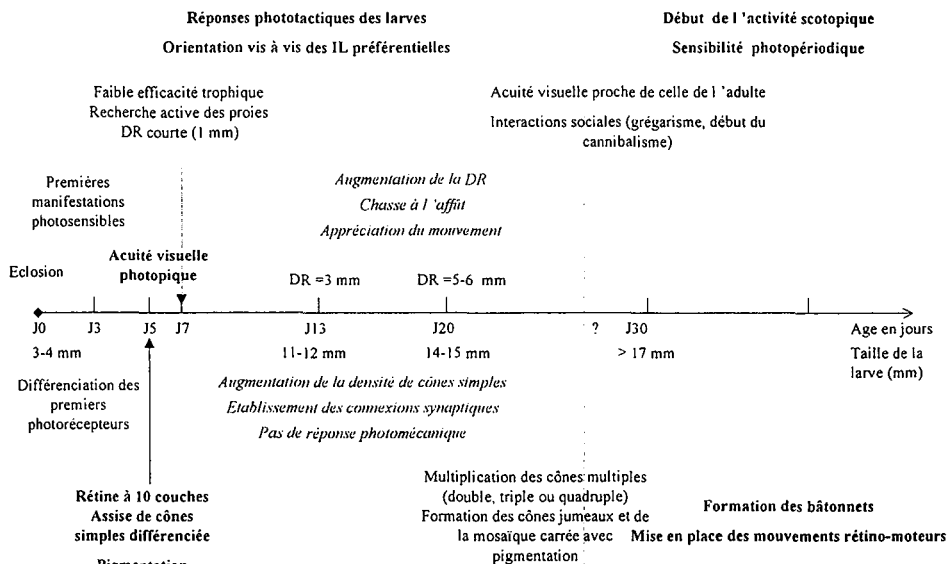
Réponses phototactiques des larves
Orientation vis à vis des IL préférentielles

Début de l 'activité scotopique
Sensibilité photopériodique

Faible efficacité trophique
Recherche active des proies
DR courte (1 mm)

Acuité visuelle proche de celle de l 'adulte
Interactions sociales (grégarisme, début du cannibalisme)

Premières manifestations photosensibles

Augmentation de la DR
Chasse à l 'affût
Appréciation du mouvement

Eclosion

Acuité visuelle photopique

DR =3 mm

DR =5-6 mm

J0 J3 J5 J7 J13 J20 ? J30 Age en jours

3-4 mm 11-12 mm 14-15 mm > 17 mm Taille de la larve (mm)

Différenciation des premiers photorécepteurs

Augmentation de la densité de cônes simples
Etablissement des connexions synaptiques
Pas de réponse photomécanique

Rétine à 10 couches
Assise de cônes simples différenciée
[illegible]

Multiplication des cônes multiples (double, triple ou quadruple)
Formation des cônes jumeaux et de la mosaïque carrée avec pigmentation

Formation des bâtonnets
Mise en place des mouvements rétino-moteurs